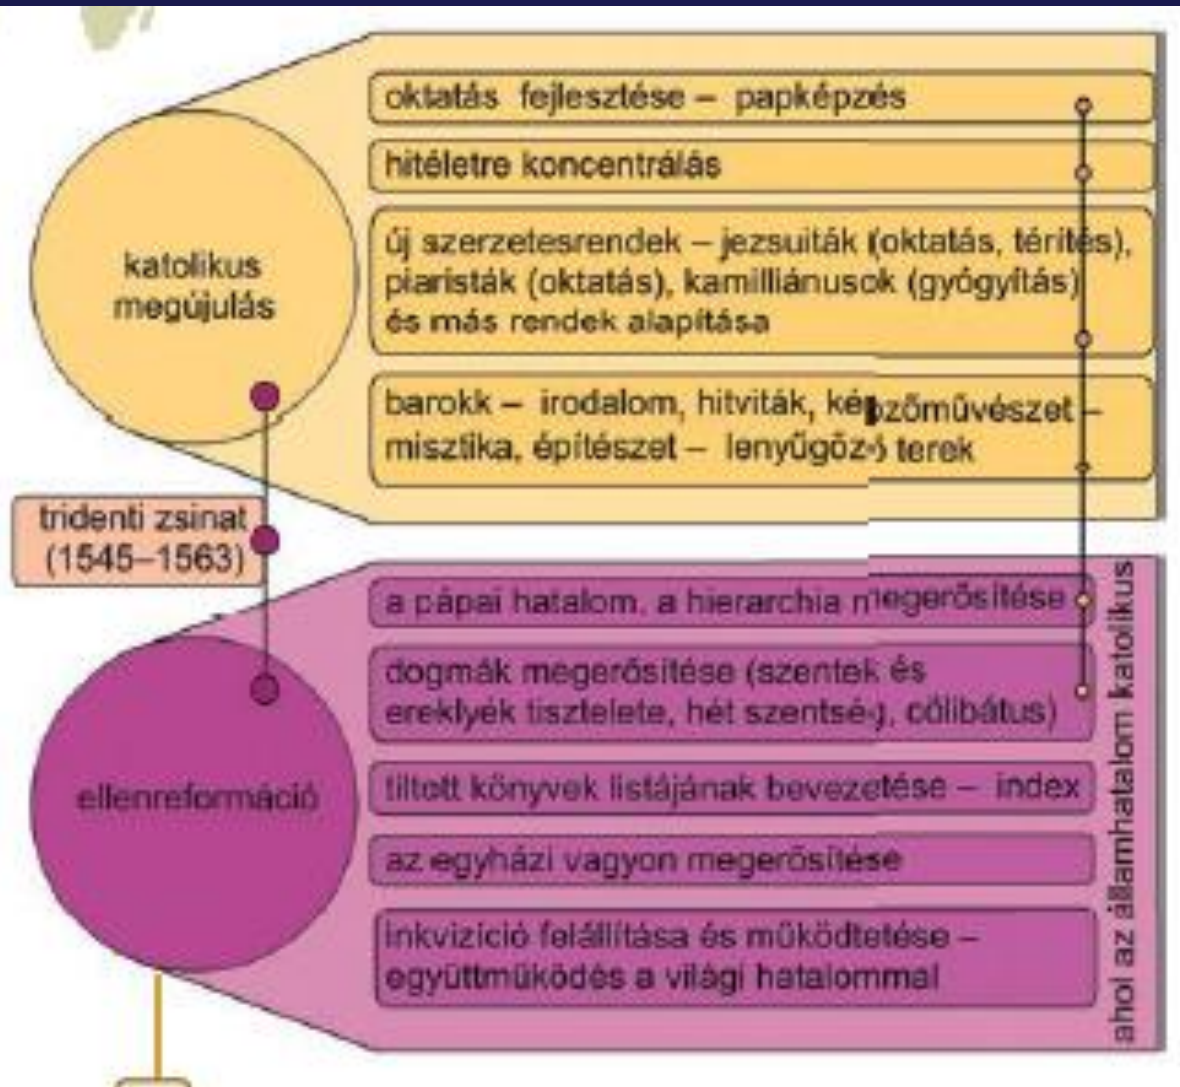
katolikus megújulás

oktatás fejlesztése – papképzés

hitéletre koncentrálás

új szerzetesrendek – jezsuiták (oktatás, térítés), piaristák (oktatás), kamilliánusok (gyógyítás) és más rendek alapítása

barokk – irodalom, hitviták, képzőművészet – misztika, építészet – lenyűgöző terek

tridenti zsinat (1545–1563)

ellenreformáció

a pápai hatalom, a hierarchia megerősítése

dogmák megerősítése (szentek és ereklyék tisztelete, hét szentség, cölibátus)

tiltott könyvek listájának bevezetése – index

az egyházi vagyon megerősítése

inkvizíció felállítása és működtetése – együttműködés a világi hatalommal

ahol az államhatalom katolikus